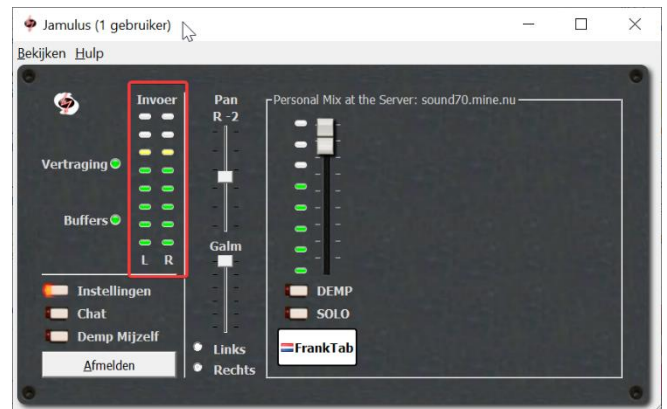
Jamulus (1 gebruiker)

Bekijken Hulp

Invoer

Pan
R -2

Personal Mix at the Server: sound70.mine.nu

Vertraging

Buffers

L R

Galm

DEMP

SOLO

Instellingen

Chat

Demp Mijzelf

Afmelden

Links

Rechts

FrankTab